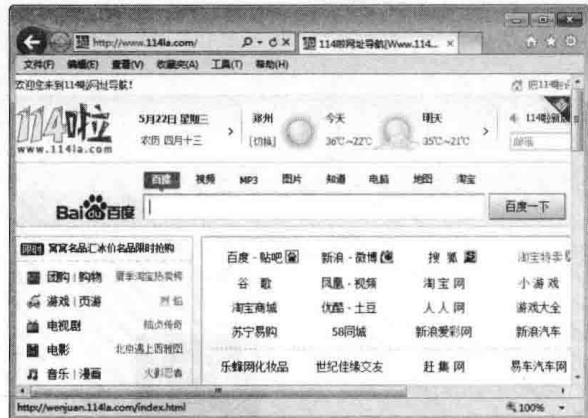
http://www.114la.com/
114啦网址导航(Www.114...

文件(F) 编辑(E) 查看(V) 收藏夹(A) 工具(T) 帮助(H)

欢迎您来到114啦网址导航!

设114啦为主页

114啦
www.114la.com

5月22日 星期三
农历 四月十三

郑州
[切换]

今天
36℃~22℃

明天
35℃~21℃

114邮箱

邮箱

百度 视频 MP3 图片 知道 新闻 地图 淘宝

Bai百度

百度一下

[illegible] 名品限时抢购

团购 | 购物 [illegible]
游戏 | 页游 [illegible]
电视剧 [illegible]
电影 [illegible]
音乐 | 漫画 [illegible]

| | | | |
|---|---|---|---|
| 百度 · 贴吧 | 新浪 · 微博 | 搜 狐 | 淘宝特卖 |
| 谷 歌 | 凤凰 · 视频 | 淘 宝 网 | 小 游 戏 |
| 淘宝商城 | 优酷 · 土豆 | 人 人 网 | 游戏大全 |
| 苏宁易购 | 58同城 | 新浪爱彩网 | 新浪汽车 |
| 乐蜂网化妆品 | 世纪佳缘交友 | 赶 集 网 | 易车汽车网 |

http://wenjuan.114la.com/index.html

100%